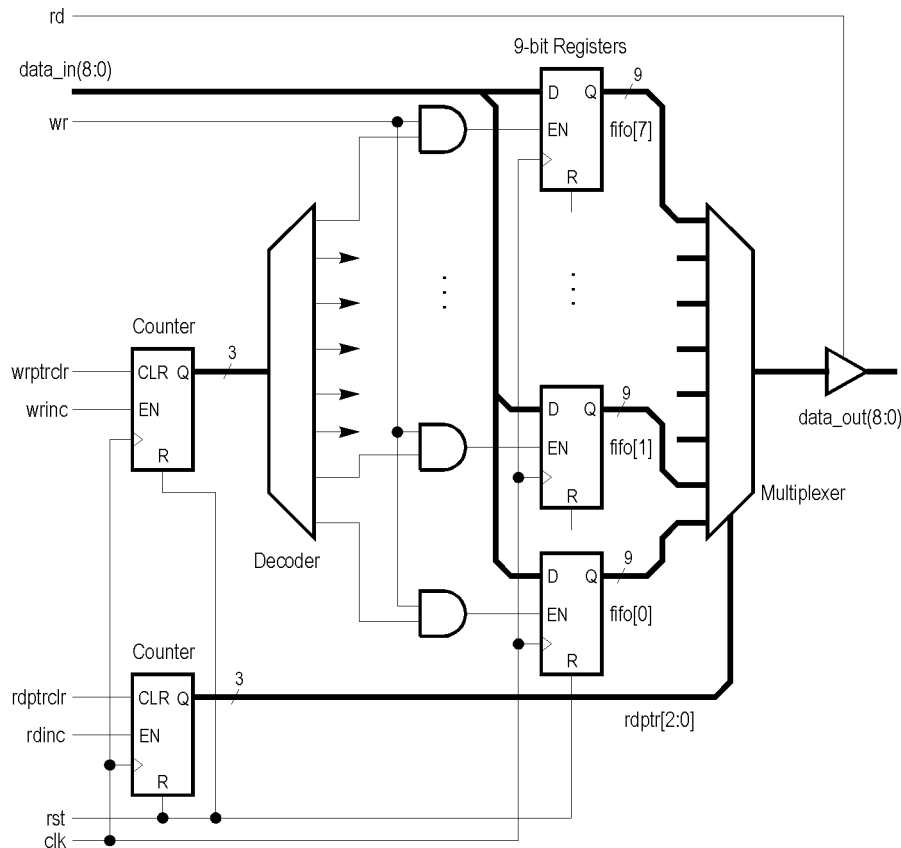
rd

9-bit Registers

data_in(8:0)

D Q 9

wr

EN fifo[7]

R

Counter

wrptrclr CLR Q 3

wrinc EN

R

D Q 9

EN fifo[1]

data_out(8:0)

R

Multiplexer

Decoder

D Q 9

EN fifo[0]

R

Counter

rdptrclr CLR Q 3

rdinc EN

R

rdptr[2:0]

rst

clk